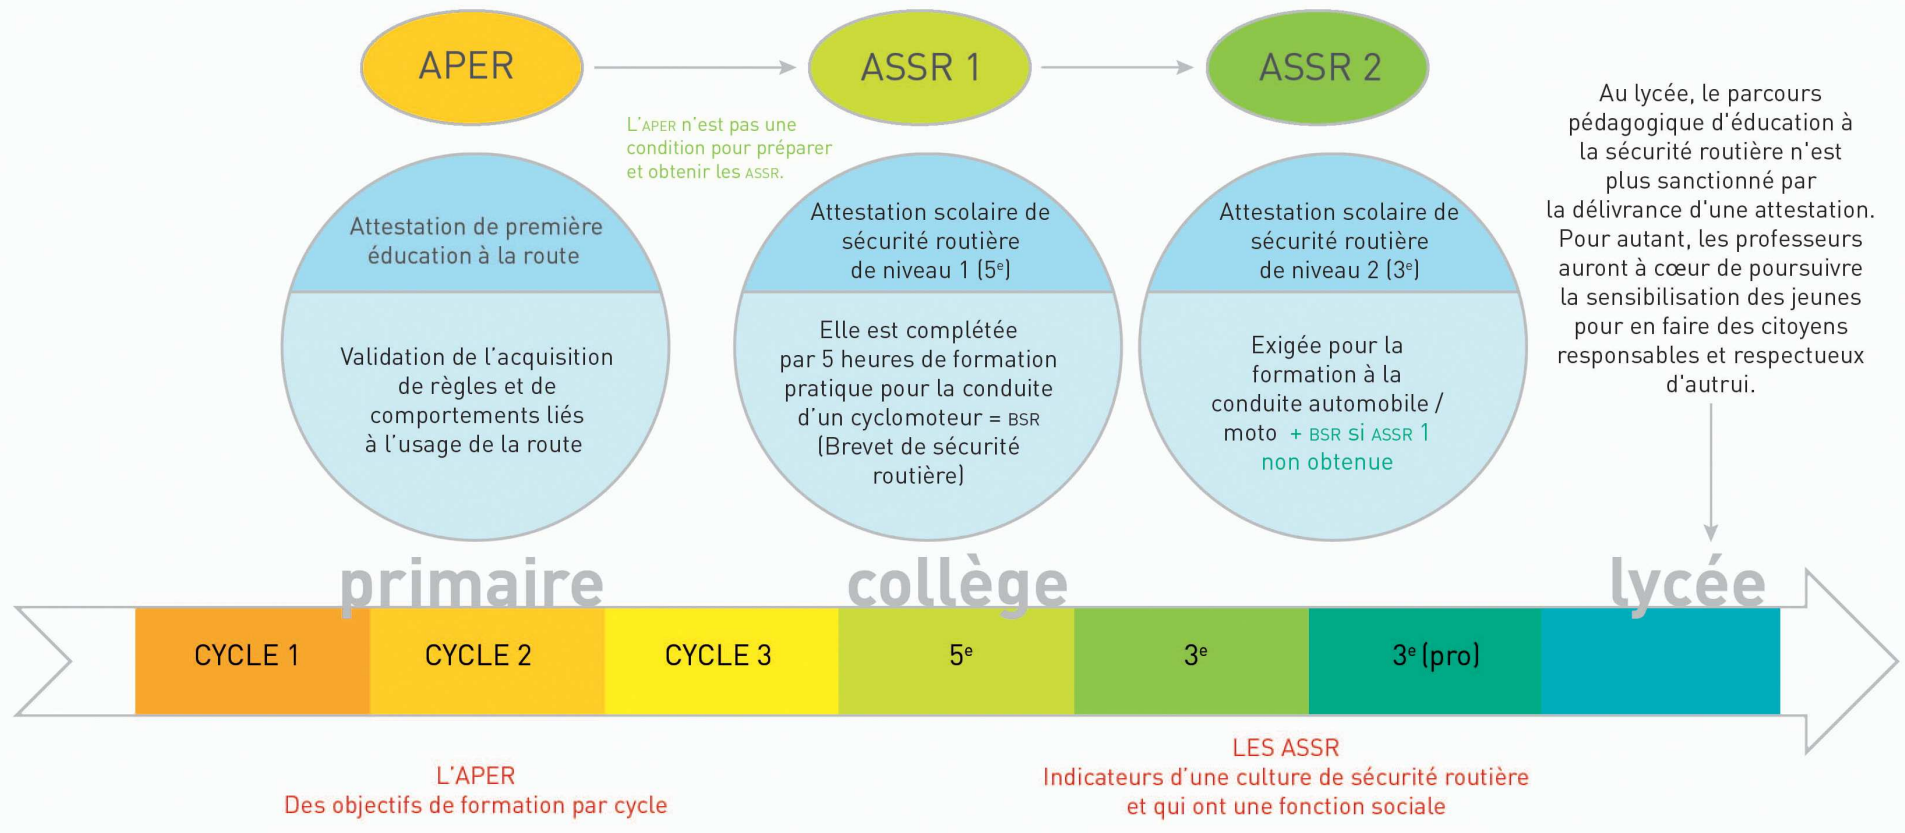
APER

ASSR 1

ASSR 2

L'APER n'est pas une condition pour préparer et obtenir les ASSR.

Attestation de première éducation à la route

Validation de l'acquisition de règles et de comportements liés à l'usage de la route

Attestation scolaire de sécurité routière de niveau 1 ($5^e$)

Elle est complétée par 5 heures de formation pratique pour la conduite d'un cyclomoteur = BSR (Brevet de sécurité routière)

Attestation scolaire de sécurité routière de niveau 2 ($3^e$)

Exigée pour la formation à la conduite automobile / moto + BSR si ASSR 1 non obtenue

Au lycée, le parcours pédagogique d'éducation à la sécurité routière n'est plus sanctionné par la délivrance d'une attestation. Pour autant, les professeurs auront à cœur de poursuivre la sensibilisation des jeunes pour en faire des citoyens responsables et respectueux d'autrui.

primaire

collège

lycée

| CYCLE 1 | CYCLE 2 | CYCLE 3 | $5^e$ | $3^e$ | $3^e$ (pro) | |
|---|---|---|---|---|---|---|

L'APER
Des objectifs de formation par cycle

LES ASSR
Indicateurs d'une culture de sécurité routière et qui ont une fonction sociale